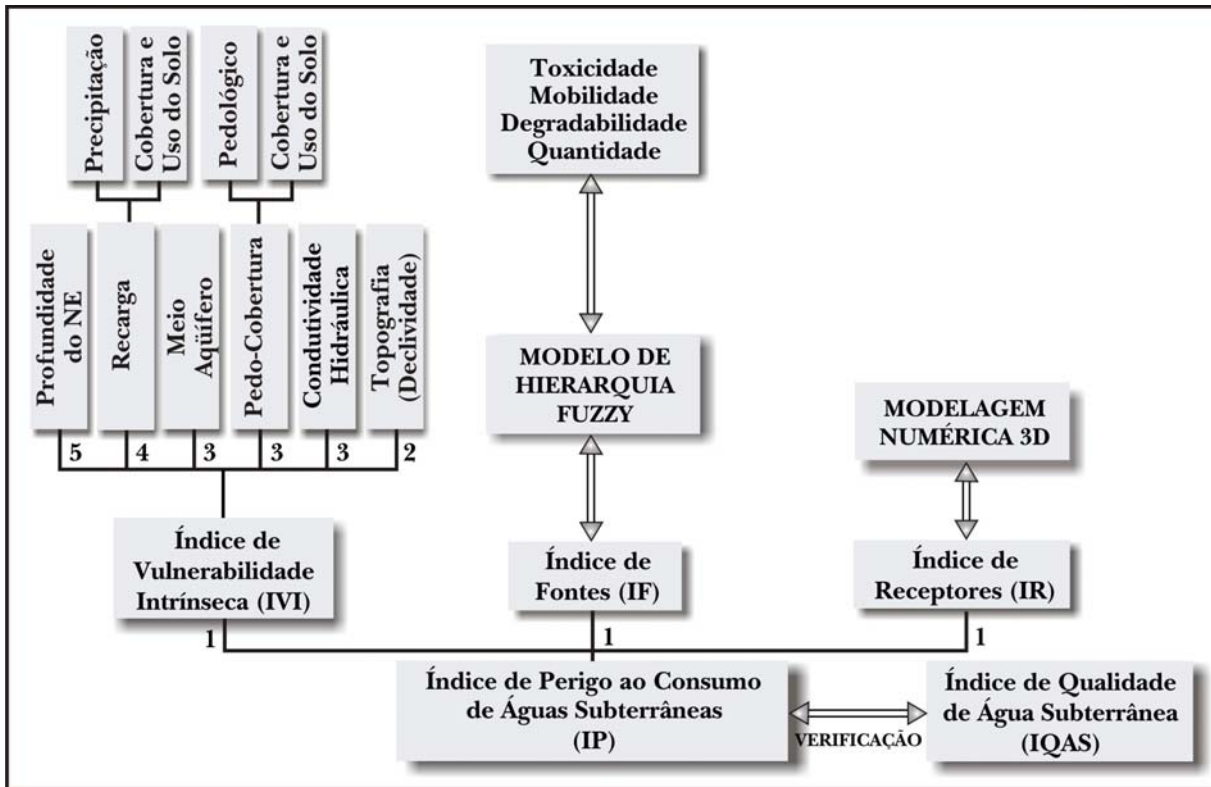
Precipitação

Cobertura e Uso do Solo

Pedológico

Cobertura e Uso do Solo

Toxicidade
Mobilidade
Degradabilidade
Quantidade

Profundidade do NE

Recarga

Meio Aqüífero

Pedo-Cobertura

Condutividade Hidráulica

Topografia (Declividade)

MODELO DE HIERARQUIA FUZZY

MODELAGEM NUMÉRICA 3D

5 4 3 3 3 2

Índice de Vulnerabilidade Intrínseca (IVI)

Índice de Fontes (IF)

Índice de Receptores (IR)

1 1 1

Índice de Perigo ao Consumo de Águas Subterrâneas (IP)

VERIFICAÇÃO

Índice de Qualidade de Água Subterrânea (IQAS)